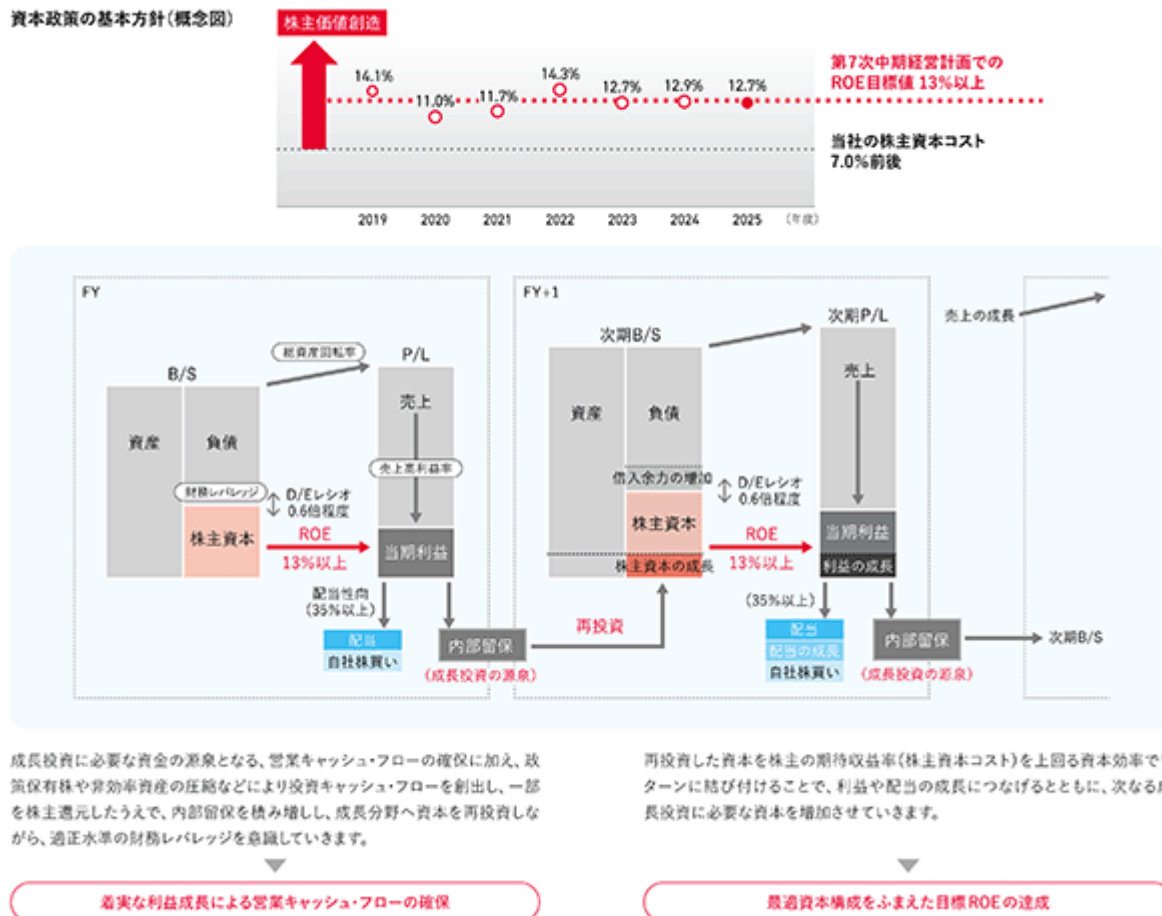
資本政策の基本方針(概念図)

株主価値創造

14.1%
11.0%
11.7%
14.3%
12.7%
12.9%
12.7%

第7次中期経営計画での
ROE目標値 13%以上

当社の株主資本コスト
7.0%前後

2019 2020 2021 2022 2023 2024 2025 (年度)

FY

B/S
総資産回転率
P/L
資産
負債
売上
売上高利益率
財務レバレッジ
D/Eレシオ
0.6倍程度
株主資本
ROE
13%以上
当期利益
配当性向
(35%以上)
配当
自社株買い
内部留保
(成長投資の源泉)

FY+1

次期B/S
次期P/L
売上の成長
資産
負債
売上
借入余力の増加
D/Eレシオ
0.6倍程度
株主資本
株主資本の成長
ROE
13%以上
当期利益
利益の成長
再投資
(35%以上)
配当
配当の成長
自社株買い
内部留保
(成長投資の源泉)
次期B/S

成長投資に必要な資金の源泉となる、営業キャッシュ・フローの確保に加え、政策保有株や非効率資産の圧縮などにより投資キャッシュ・フローを創出し、一部を株主還元したうえで、内部留保を積み増しし、成長分野へ資本を再投資しながら、適正水準の財務レバレッジを意識していきます。

着実な利益成長による営業キャッシュ・フローの確保

再投資した資本を株主の期待収益率(株主資本コスト)を上回る資本効率で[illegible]ターンに結び付けることで、利益や配当の成長につなげるとともに、次なる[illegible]長投資に必要な資本を増加させていきます。

最適資本構成をふまえた目標ROEの達成